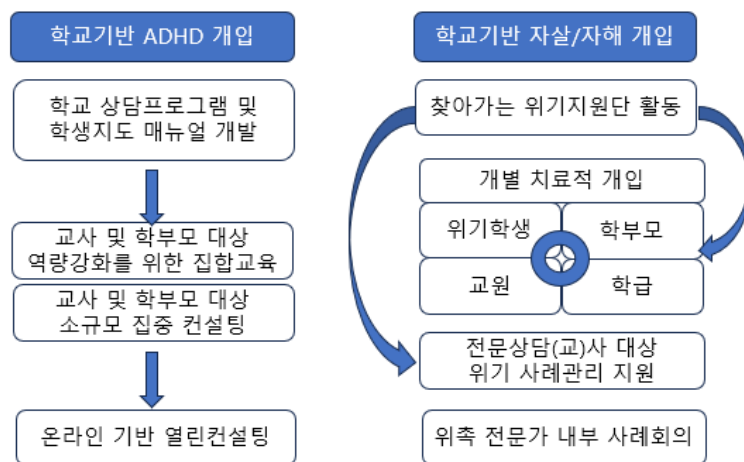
학교기반 ADHD 개입

학교 상담프로그램 및 학생지도 매뉴얼 개발

교사 및 학부모 대상 역량강화를 위한 집합교육

교사 및 학부모 대상 소규모 집중 컨설팅

온라인 기반 열린컨설팅

학교기반 자살/자해 개입

찾아가는 위기지원단 활동

개별 치료적 개입

위기학생

학부모

교원

학급

전문상담(교)사 대상 위기 사례관리 지원

위촉 전문가 내부 사례회의